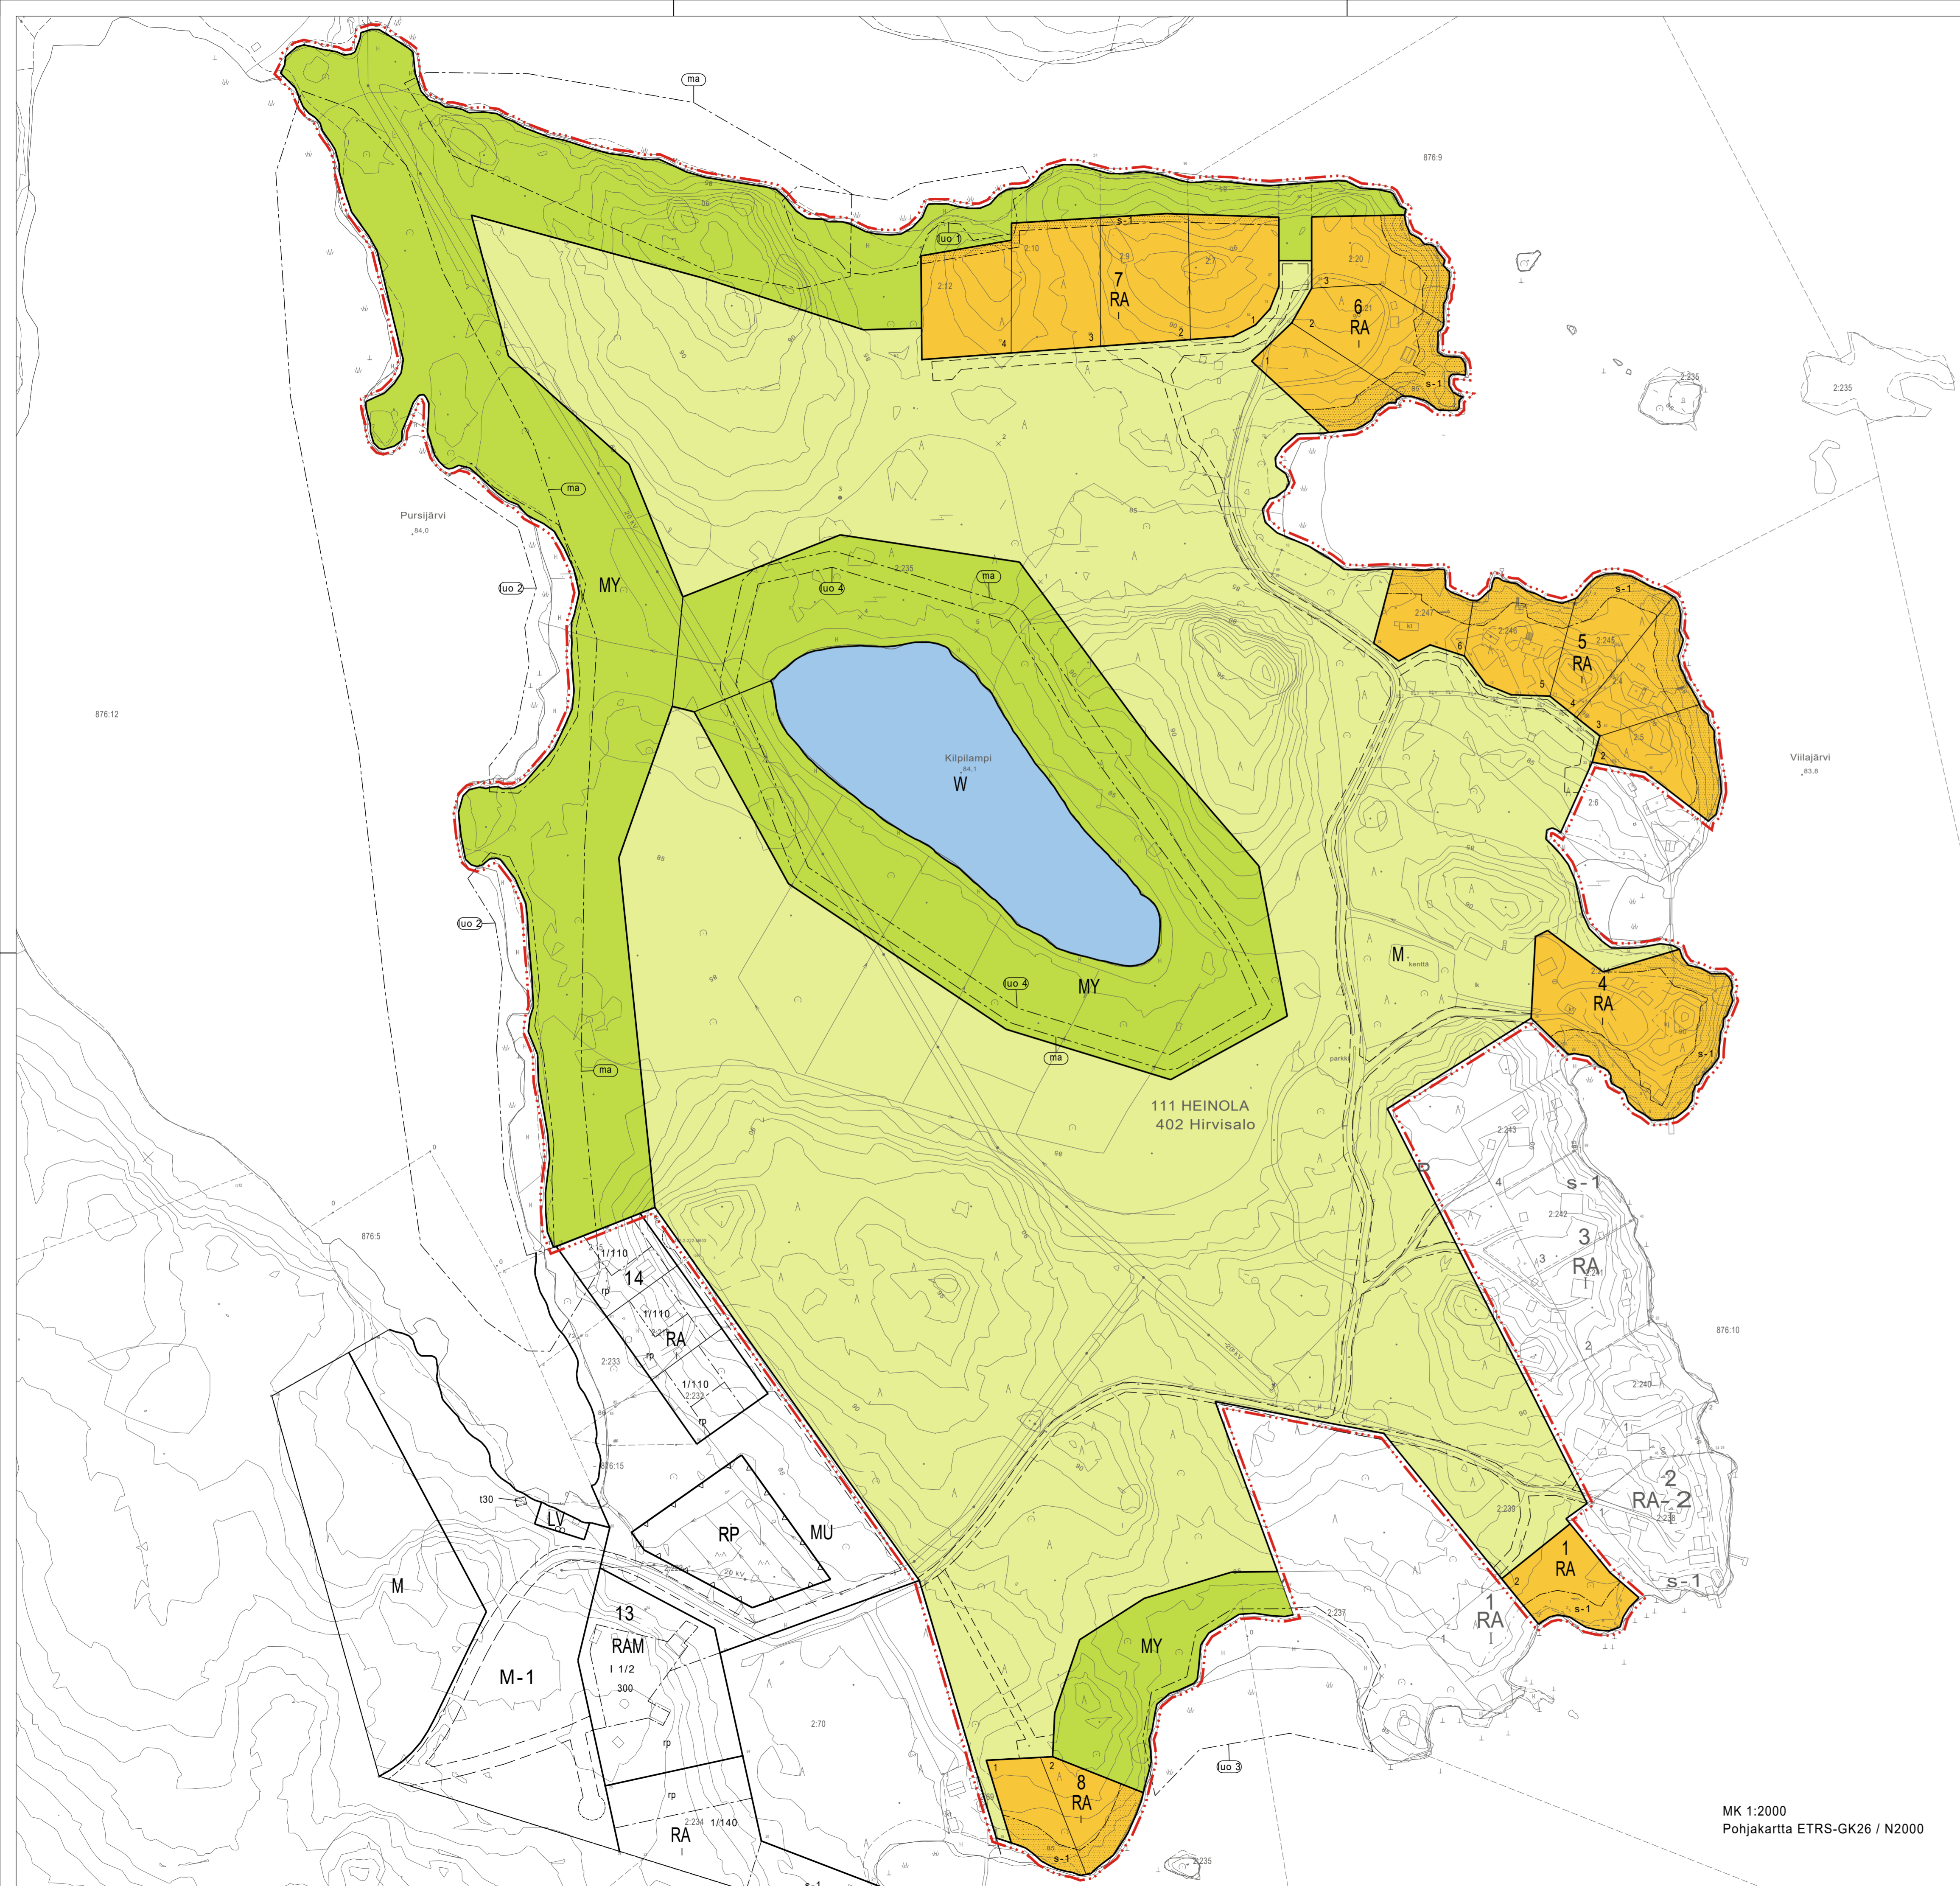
ma

876:9

s-1

luo 1

2:10

2:9

2:7

2:20

2:12

7
RA
I

3

6
RA
I

2

4

3

2

1

1

s-1

2:235

2:235

Pursijärvi
84,0

ma

luo 2

MY

2:235

ma

luo 4

2:247

s-1

2:246

5
RA
I

2:245

6

5

4

3

2

876:12

Kilpilampi
84,1
W

Viilajärvi
83,8

2:6

luo 2

M
kenttä

4
RA
I

luo 4

MY

s-1

ma

parkki

ma

111 HEINOLA
402 Hirvisalo

2:243

4

s-1

2:242

3
RA
I

3

876:5

1/110

14

rp

1/110

RA

876:10

2:233

rp

1/110
2:232

rp

2:240

876:15

2
RA-2

t30

LV

RP

MU

2:239

1
RA

2

s-1

s-1

13

RAM
I 1/2
300

2:237

1
RA
I

M

M-1

MY

2:70

rp

luo 3

8
RA
I

1

2

rp

2:234 1/140

RA
I

s-1

s-1

2:235

MK 1:2000
Pohjakartta ETRS-GK26 / N2000